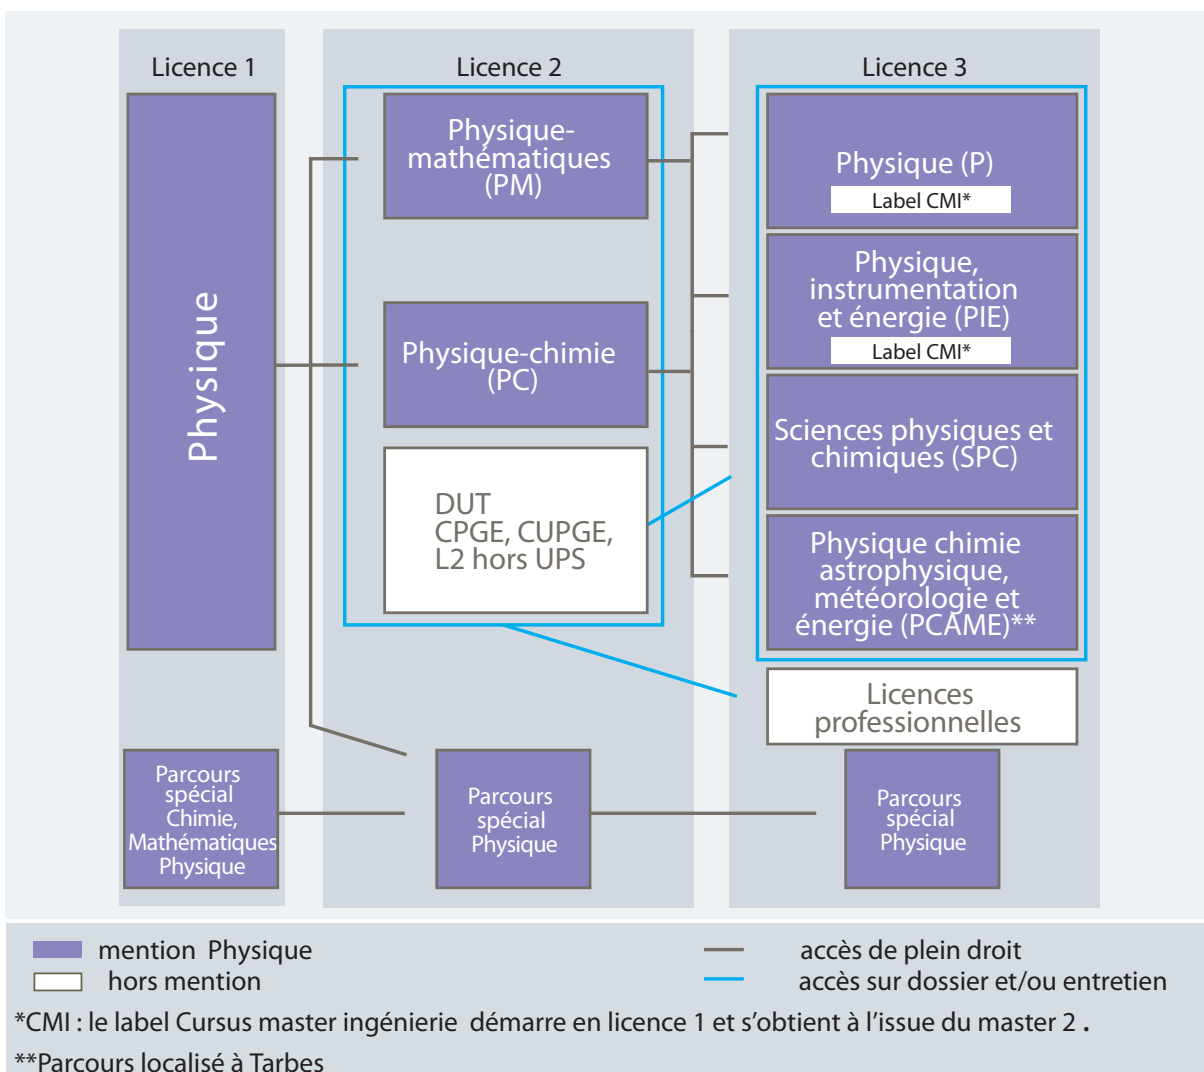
Licence 1

Physique

Parcours spécial Chimie, Mathématiques Physique

Licence 2

Physique-mathématiques (PM)

Physique-chimie (PC)

DUT
CPGE, CUPGE,
L2 hors UPS

Parcours spécial Physique

Licence 3

Physique (P)
Label CMI*

Physique, instrumentation et énergie (PIE)
Label CMI*

Sciences physiques et chimiques (SPC)

Physique chimie astrophysique, météorologie et énergie (PCAME)**

Licences professionnelles

Parcours spécial Physique

mention Physique
hors mention

accès de plein droit
accès sur dossier et/ou entretien

*CMI : le label Cursus master ingénierie démarre en licence 1 et s'obtient à l'issue du master 2 .

**Parcours localisé à Tarbes